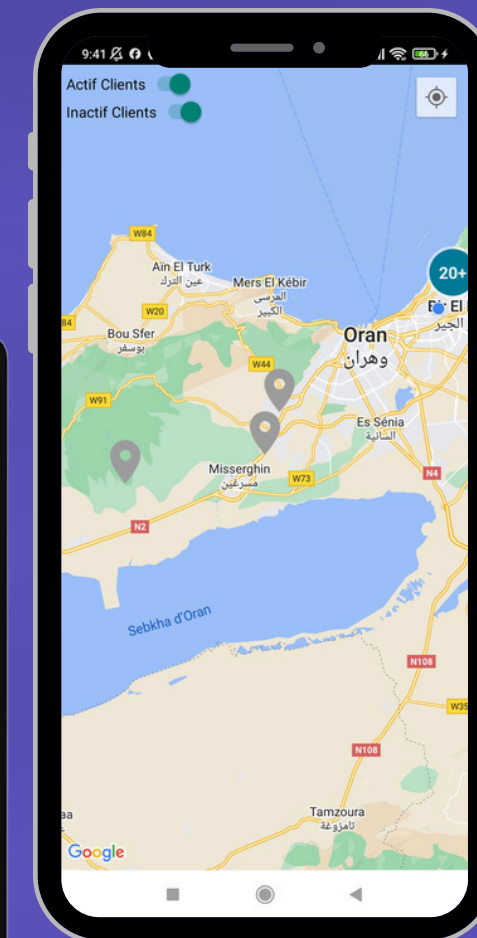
9:41

Actif Clients

Inactif Clients

W84

Aïn El Turk
عين الترك

Mers El Kébir
المرسى الكبير

W20

84

Bou Sfer
بوسفر

Oran
وهران

W44

W91

Es Sénia
السانية

Misserghin
مسرغين

W73

N4

N2

20+

El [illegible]
الجير

Sebkha d'Oran

N108

W35

N108

Tamzoura
تامزوغة

aa

Google